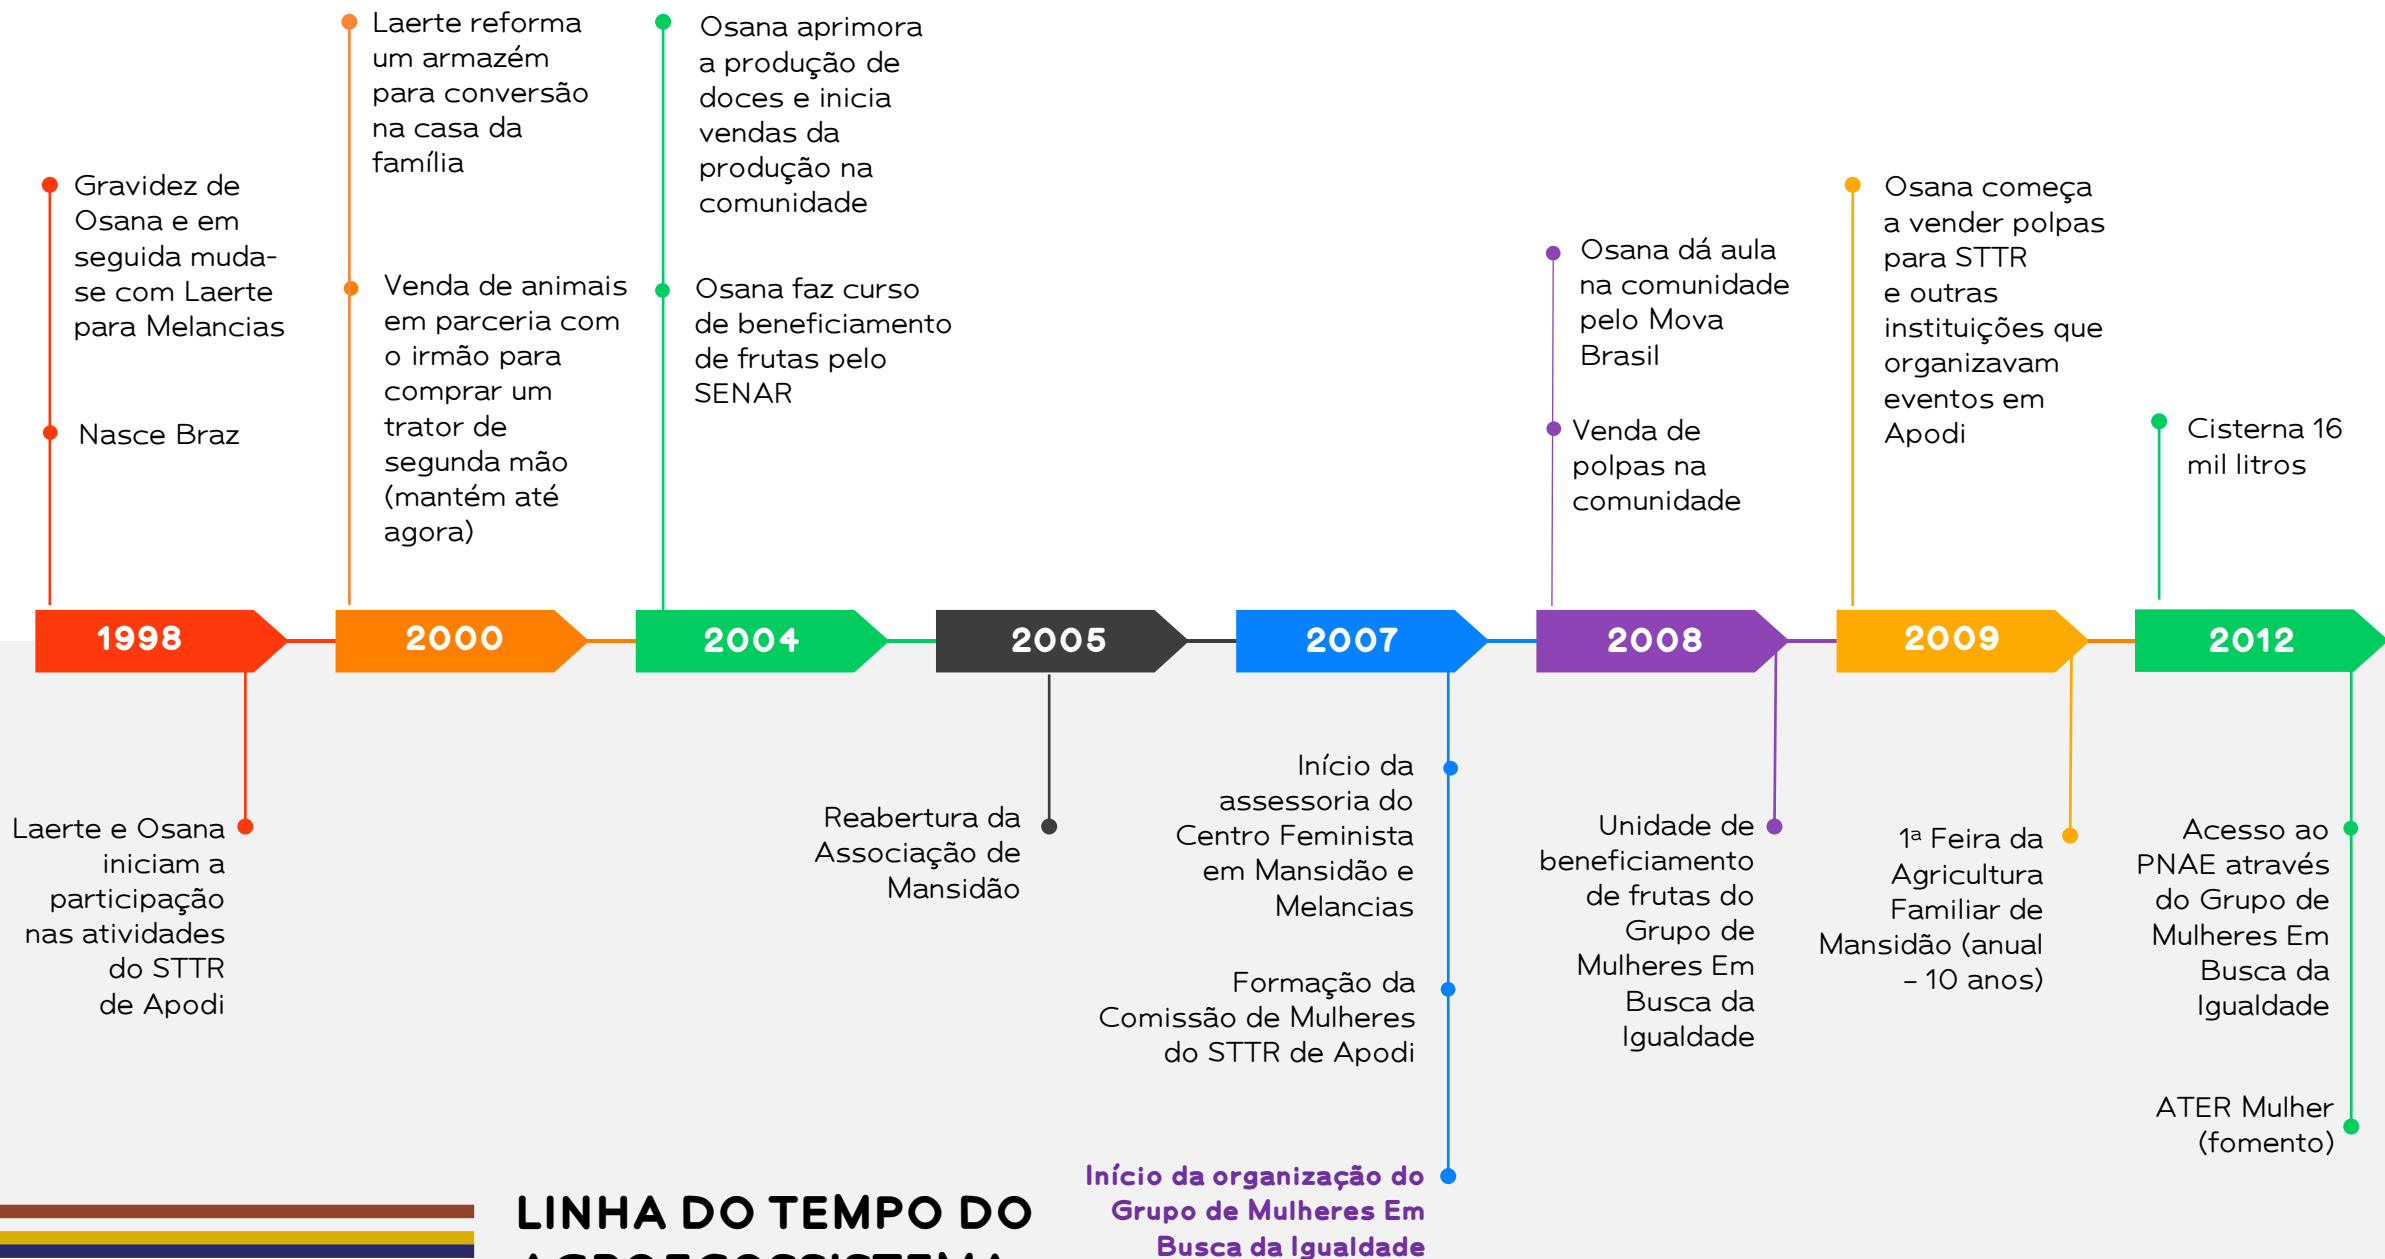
Gravidez de Osana e em seguida muda-se com Laerte para Melancias

Nasce Braz

Laerte reforma um armazém para conversão na casa da família

Venda de animais em parceria com o irmão para comprar um trator de segunda mão (mantém até agora)

Osana aprimora a produção de doces e inicia vendas da produção na comunidade

Osana faz curso de beneficiamento de frutas pelo SENAR

Osana dá aula na comunidade pelo Mova Brasil

Venda de polpas na comunidade

Osana começa a vender polpas para STTR e outras instituições que organizavam eventos em Apodi

Cisterna 16 mil litros

1998

2000

2004

2005

2007

2008

2009

2012

Laerte e Osana iniciam a participação nas atividades do STTR de Apodi

Reabertura da Associação de Mansidão

Início da assessoria do Centro Feminista em Mansidão e Melancias

Formação da Comissão de Mulheres do STTR de Apodi

Início da organização do Grupo de Mulheres Em Busca da Igualdade

Unidade de beneficiamento de frutas do Grupo de Mulheres Em Busca da Igualdade

1ª Feira da Agricultura Familiar de Mansidão (anual – 10 anos)

Acesso ao PNAE através do Grupo de Mulheres Em Busca da Igualdade

ATER Mulher (fomento)

LINHA DO TEMPO DO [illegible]